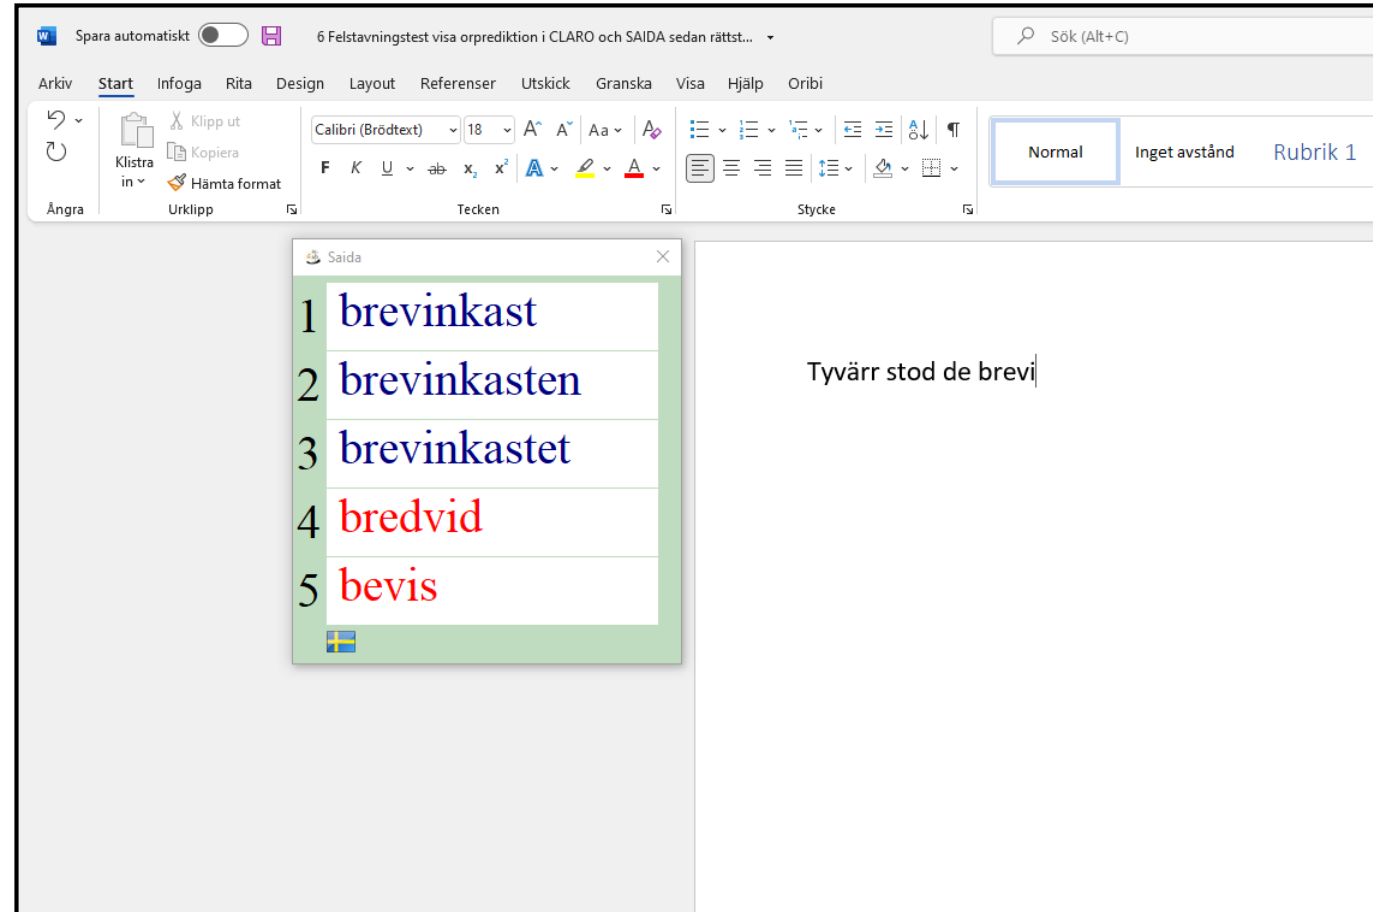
Spara automatiskt

6 Felstavningstest visa orprediktion i CLARO och SAIDA sedan rättst...

Sök (Alt+C)

Arkiv Start Infoga Rita Design Layout Referenser Utskick Granska Visa Hjälp Oribi

Klipp ut
Kopiera
Klistra in
Hämta format
Ångra
Urklipp

Calibri (Brödtext) 18
F K U ab $x_2$ $x^2$
Tecken

Stycke

Normal
Inget avstånd
Rubrik 1

Saida

| | |
|---|---|
| 1 | brevinkast |
| 2 | brevinkasten |
| 3 | brevinkastet |
| 4 | bredvid |
| 5 | bevis |

Tyvärr stod de brevi